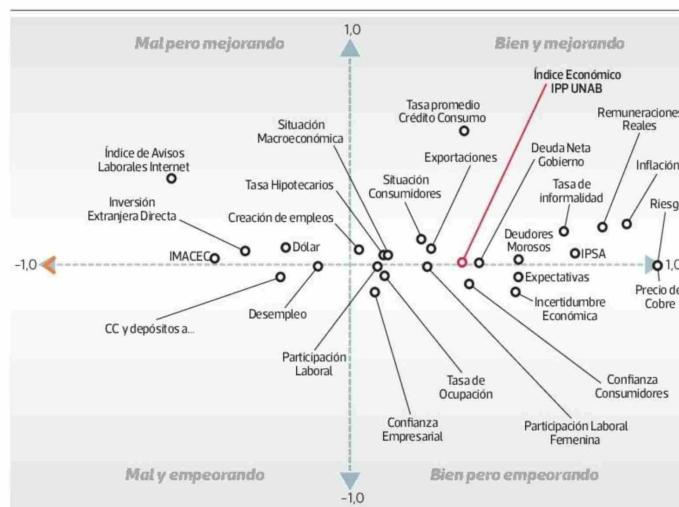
Mal pero mejorando

1,0

Bien y mejorando

Índice Económico IPP UNAB

Tasa promedio Crédito Consumo

Remuneraciones Reales

Situación Macroeconómica

Índice de Avisos Laborales Internet

Exportaciones

Deuda Neta Gobierno

Inflación

Situación Consumidores

Tasa de informalidad

Tasa Hipotecarios

Inversión Extranjera Directa

Riesg

Creación de empleos

Deudores Morosos

Dólar

IPSA

IMACEC

-1,0

1,0

Expectativas

Precio de Cobre

Incertidumbre Económica

Desempleo

CC y depósitos a...

Participación Laboral

Confianza Consumidores

Tasa de Ocupación

Participación Laboral Femenina

Confianza Empresarial

Mal y empeorando

Bien pero empeorando

-1,0